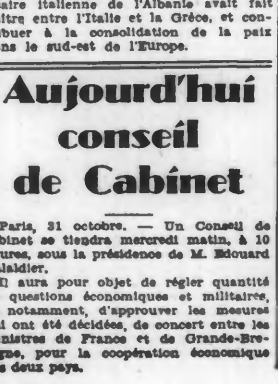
aire italienne de l'Albanie avait fait itre entre l'Italie et la Grèce, et conbuer à la consolidation de la paix ns le sud-est de l'Europe.

Aujourd'hui conseil de Cabinet

Paris, 31 octobre. — Un Conseil de binet se tiendra mercredi matin, à 10 ures, sous la présidence de M. Edouard aladier.

Il aura pour objet de régler quantité questions économiques et militaires, notamment, d'approuver les mesures i ont été décidées, de concert entre les nistres de France et de Grande-Bregne, pour la coopération économique s deux pays.